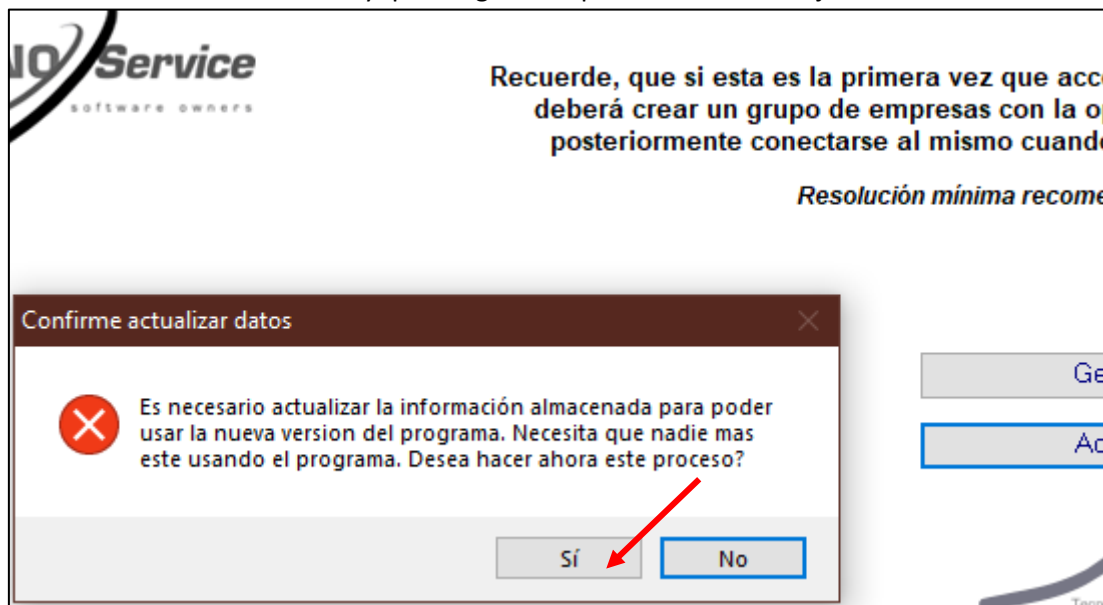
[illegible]

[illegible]Service
software owners

Recuerde, que si esta es la primera vez que acc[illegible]
deberá crear un grupo de empresas con la o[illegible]
posteriormente conectarse al mismo cuand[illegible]

Resolución mínima recome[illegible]

Confirme actualizar datos

Es necesario actualizar la información almacenada para poder usar la nueva version del programa. Necesita que nadie mas este usando el programa. Desea hacer ahora este proceso?

Sí

No

Ge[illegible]

Ac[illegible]

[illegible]